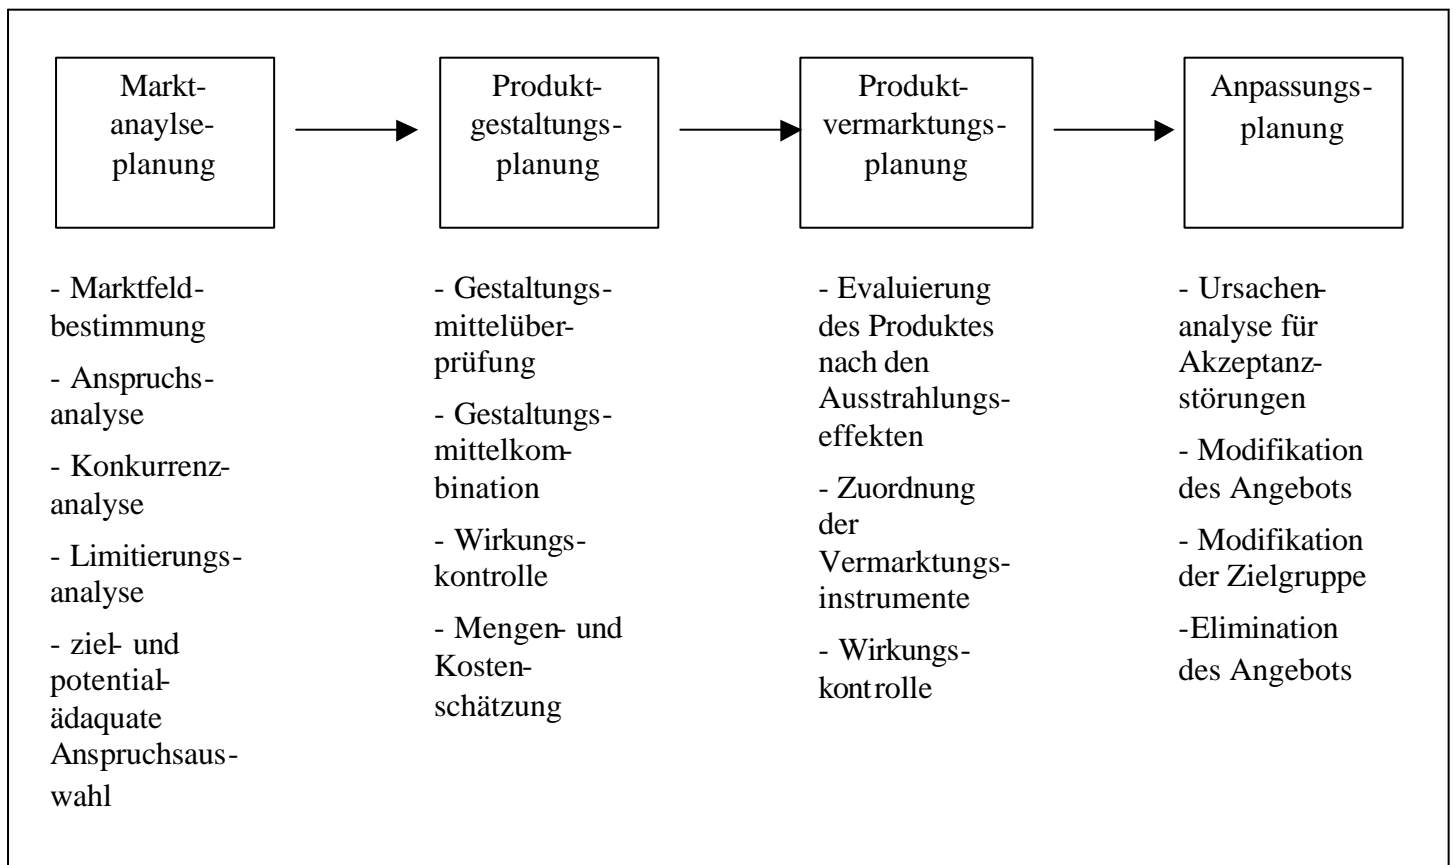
Marktanaylseplanung

Produktgestaltungsplanung

Produktvermarktungsplanung

Anpassungsplanung

- Marktfeldbestimmung

- Anspruchsanalyse

- Konkurrenzanalyse

- Limitierungsanalyse

- ziel- und potentialädaquate Anspruchsauswahl

- Gestaltungsmittelüberprüfung

- Gestaltungsmittelkombination

- Wirkungskontrolle

- Mengen- und Kostenschätzung

- Evaluierung des Produktes nach den Ausstrahlungseffekten

- Zuordnung der Vermarktungsinstrumente

- Wirkungskontrolle

- Ursachenanalyse für Akzeptanzstörungen

- Modifikation des Angebots

- Modifikation der Zielgruppe

-Elimination des Angebots